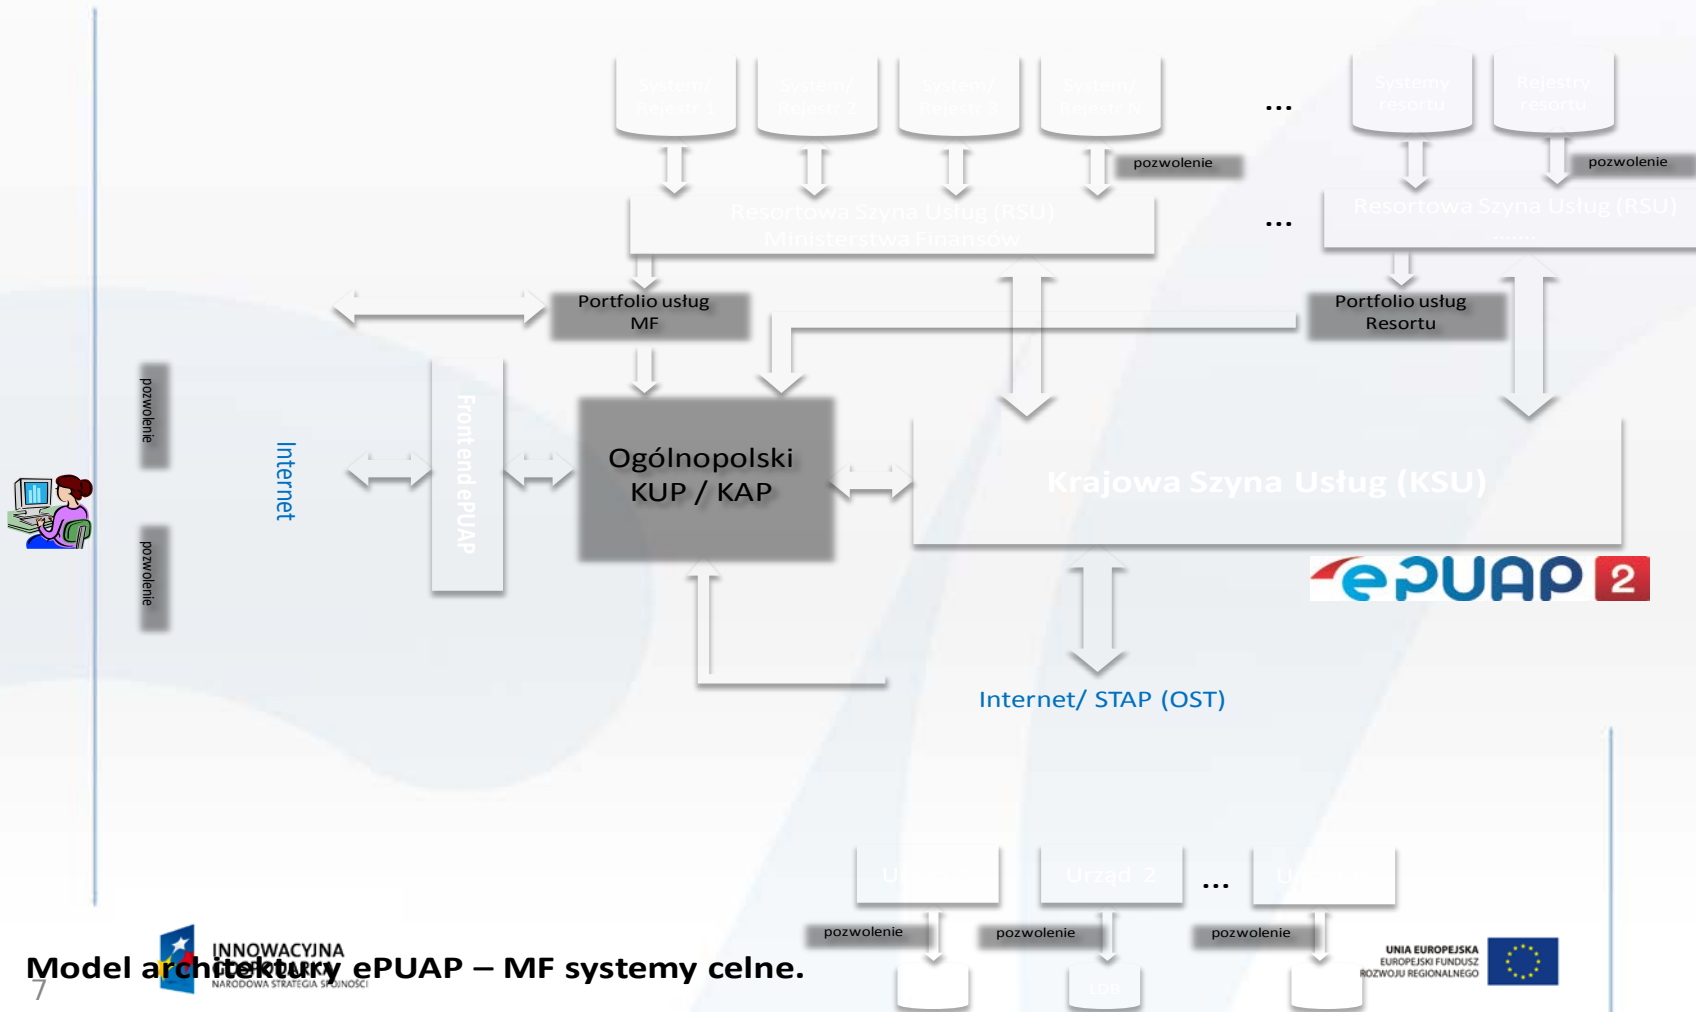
Systemy/ Rejestr 1

Systemy/ Rejestr 2

Systemy/ Rejestr 3

Systemy/ Rejestr N

...

Rejestry resortu

Rejestry resortu

pozwolenie

pozwolenie

Resortowa Szyna Usług (RSU) Ministerstwa Finansów

...

Resortowa Szyna Usług (RSU) ......

Portfolio usług MF

Portfolio usług Resortu

pozwolenie

pozwolenie

Internet

Frontend ePUAP

Ogólnopolski KUP / KAP

Krajowa Szyna Usług (KSU)

ePUAP 2

Internet/ STAP (OST)

U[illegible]

Urząd 2

...

U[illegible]

pozwolenie

pozwolenie

pozwolenie

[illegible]

INNOWACYJNA GOSPODARKA
NARODOWA STRATEGIA SPÓJNOŚCI

Model architektury ePUAP – MF systemy celne.

7

UNIA EUROPEJSKA
EUROPEJSKI FUNDUSZ ROZWOJU REGIONALNEGO